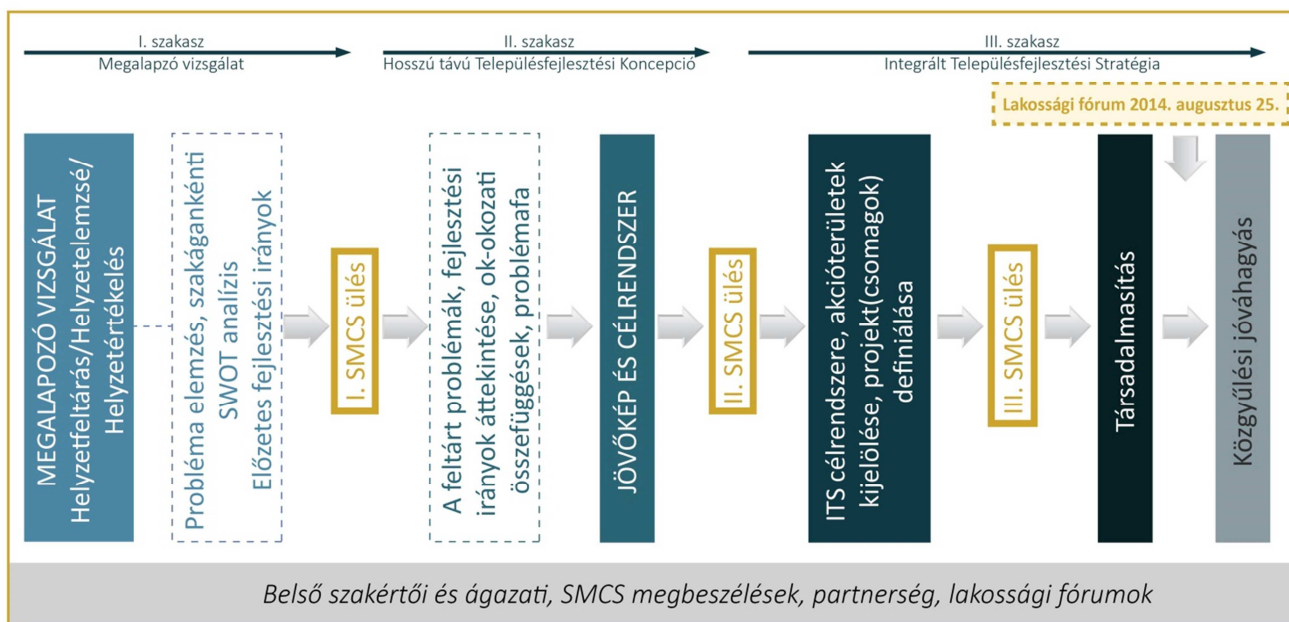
I. szakasz
Megalapozó vizsgálat

II. szakasz
Hosszú távú Településfejlesztési Koncepció

III. szakasz
Integrált Településfejlesztési Stratégia

Lakossági fórum 2014. augusztus 25.

MEGALAPOZÓ VIZSGÁLAT
Helyzetfeltárás/Helyzetelemzsé/
Helyzetértékelés

Probléma elemzés, szakáganként
SWOT analízis
Előzetes fejlesztési irányok

I. SMCS ülés

A feltárt problémák, fejlesztési irányok áttekintése, ok-okozati összefüggések, problémafa

JÖVŐKÉP ÉS CÉLRENDSZER

II. SMCS ülés

ITS célrendszere, akcióterületek kijelölése, projekt(csomagok) definiálása

III. SMCS ülés

Társadalmasítás

Közgyűlési jóváhagyás

Belső szakértői és ágazati, SMCS megbeszélések, partnerség, lakossági fórumok